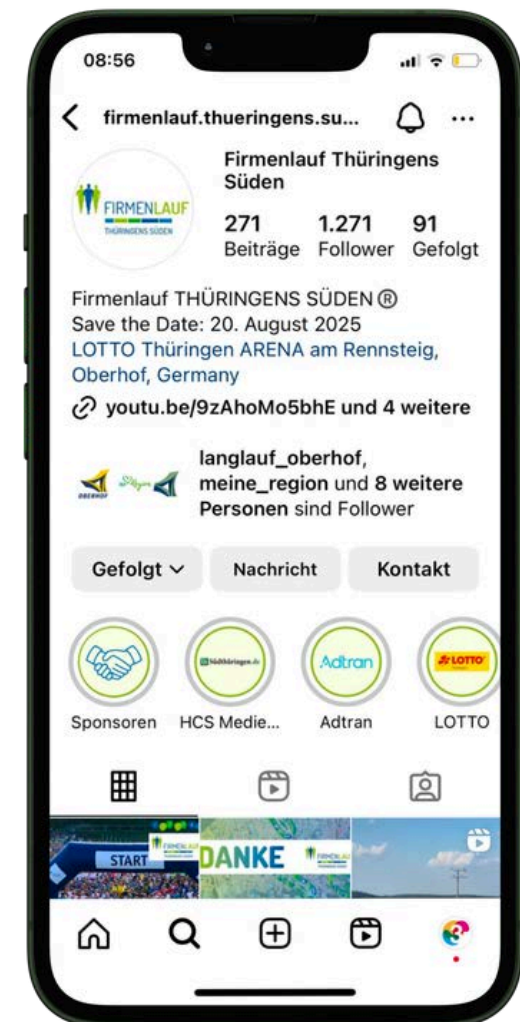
08:56

firmenlauf.thueringens.su...

FIRMENLAUF THÜRINGENS SÜDEN

Firmenlauf Thüringens Süden

271 Beiträge
1.271 Follower
91 Gefolgt

Firmenlauf THÜRINGENS SÜDEN ®
Save the Date: 20. August 2025
LOTTO Thüringen ARENA am Rennsteig, Oberhof, Germany
youtu.be/9zAhoMo5bhE und 4 weitere

OBERHOF

langlauf_oberhof, meine_region und 8 weitere Personen sind Follower

Gefolgt
Nachricht
Kontakt

Südthüringen.de
Adtran
LOTTO

Sponsoren
HCS Medie...
Adtran
LOTTO

START
FIRMENLAUF
DANKE
FIRMENLAUF